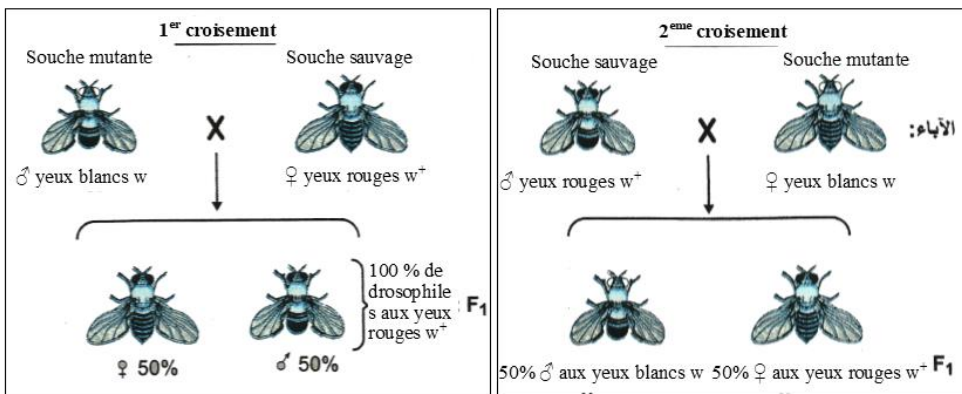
$1^{er}$ croisement

Souche mutante

Souche sauvage

X

♂ yeux blancs w

♀ yeux rouges $w^+$

100 % de drosophiles aux yeux rouges $w^+$

$F_1$

♀ 50%

♂ 50%

$2^{eme}$ croisement

Souche sauvage

Souche mutante

الآباء:

X

♂ yeux rouges $w^+$

♀ yeux blancs w

50% ♂ aux yeux blancs w 50% ♀ aux yeux rouges $w^+$ $F_1$